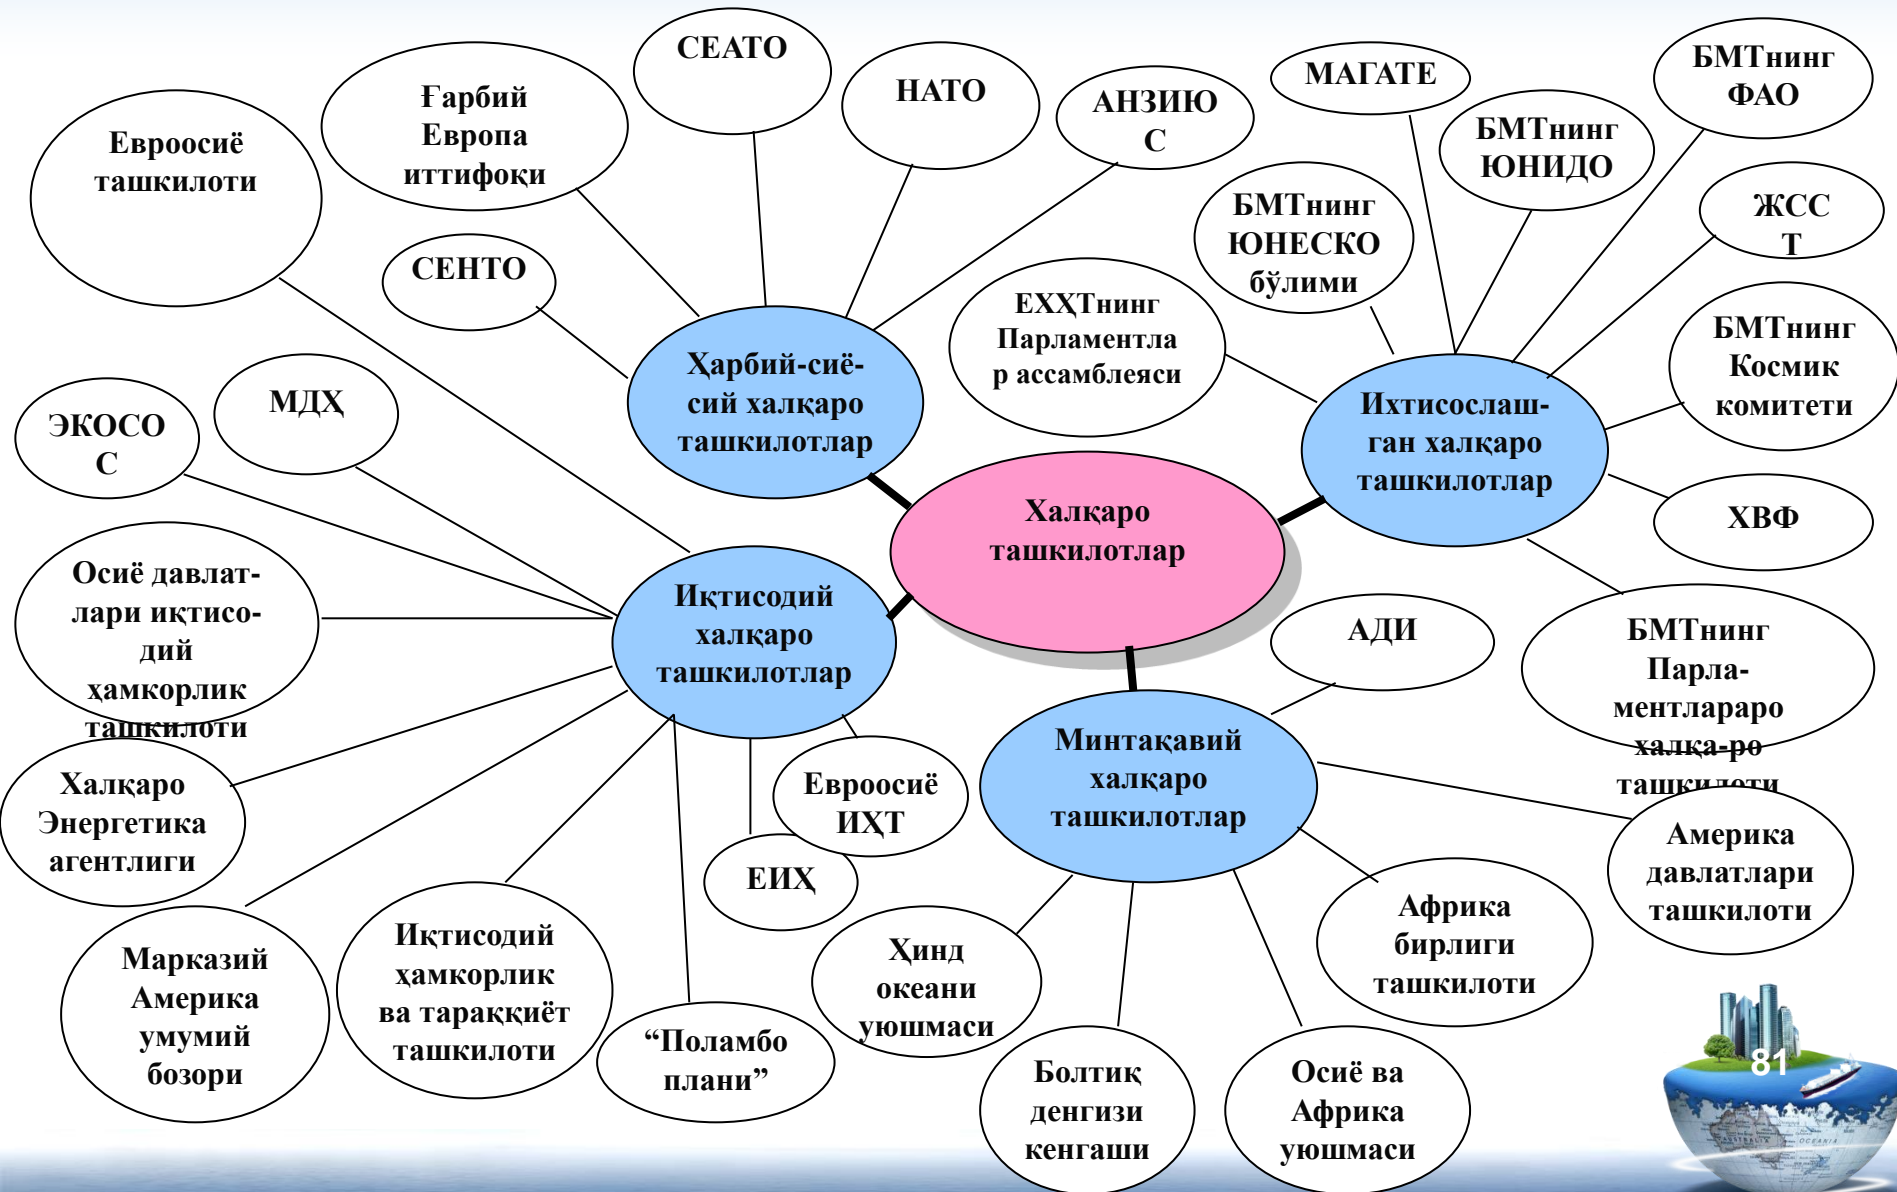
Халқаро ташкилотлар

Ҳарбий-сиёсий халқаро ташкилотлар

СЕАТО

НАТО

АНЗИЮС

Ғарбий Европа иттифоқи

СЕНТО

Евроосиё ташкилоти

Ихтисослашган халқаро ташкилотлар

МАГАТЕ

БМТнинг ФАО

БМТнинг ЮНИДО

ЖССТ

БМТнинг ЮНЕСКО бўлими

ЕХҲТнинг Парламентлар ассамблеяси

БМТнинг Космик комитети

ХВФ

БМТнинг Парламентлараро халқаро ташкилоти

Иқтисодий халқаро ташкилотлар

ЭКОСОС

МДҲ

Осиё давлатлари иқтисодий ҳамкорлик ташкилоти

Халқаро Энергетика агентлиги

Марказий Америка умумий бозори

Иқтисодий ҳамкорлик ва тараққиёт ташкилоти

"Поламбо плани"

ЕИҲ

Евроосиё ИҲТ

Минтақавий халқаро ташкилотлар

АДИ

Америка давлатлари ташкилоти

Африка бирлиги ташкилоти

Осиё ва Африка уюшмаси

Болтиқ денгизи кенгаши

Ҳинд океани уюшмаси

81